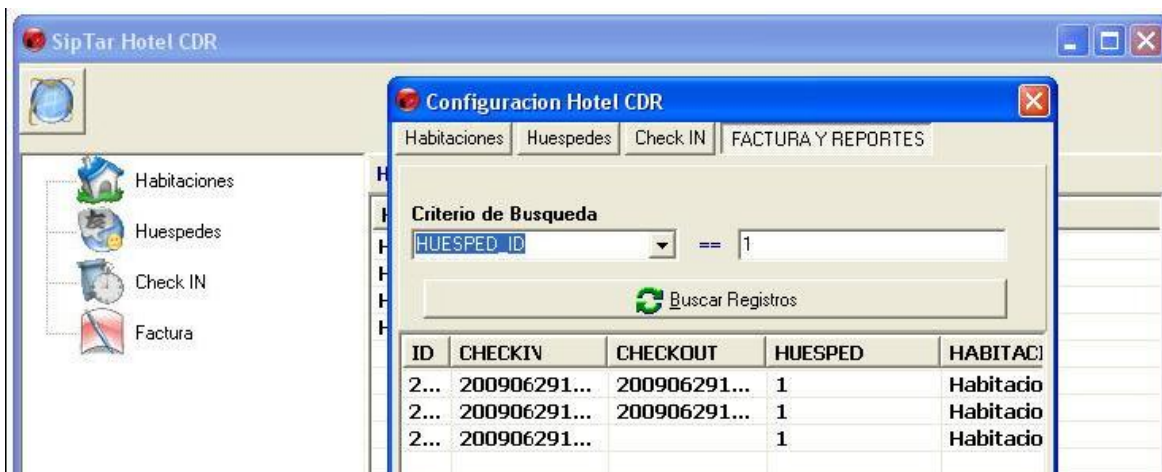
SipTar Hotel CDR

Habitaciones
Huespedes
Check IN
Factura

Configuracion Hotel CDR

Habitaciones | Huespedes | Check IN | FACTURA Y REPORTES

Criterio de Busqueda
HUESPED_ID == 1

Buscar Registros

| ID | CHECKIN | CHECKOUT | HUESPED | HABITACI |
|---|---|---|---|---|
| 2... | 200906291... | 200906291... | 1 | Habitacio |
| 2... | 200906291... | 200906291... | 1 | Habitacio |
| 2... | 200906291... | | 1 | Habitacio |